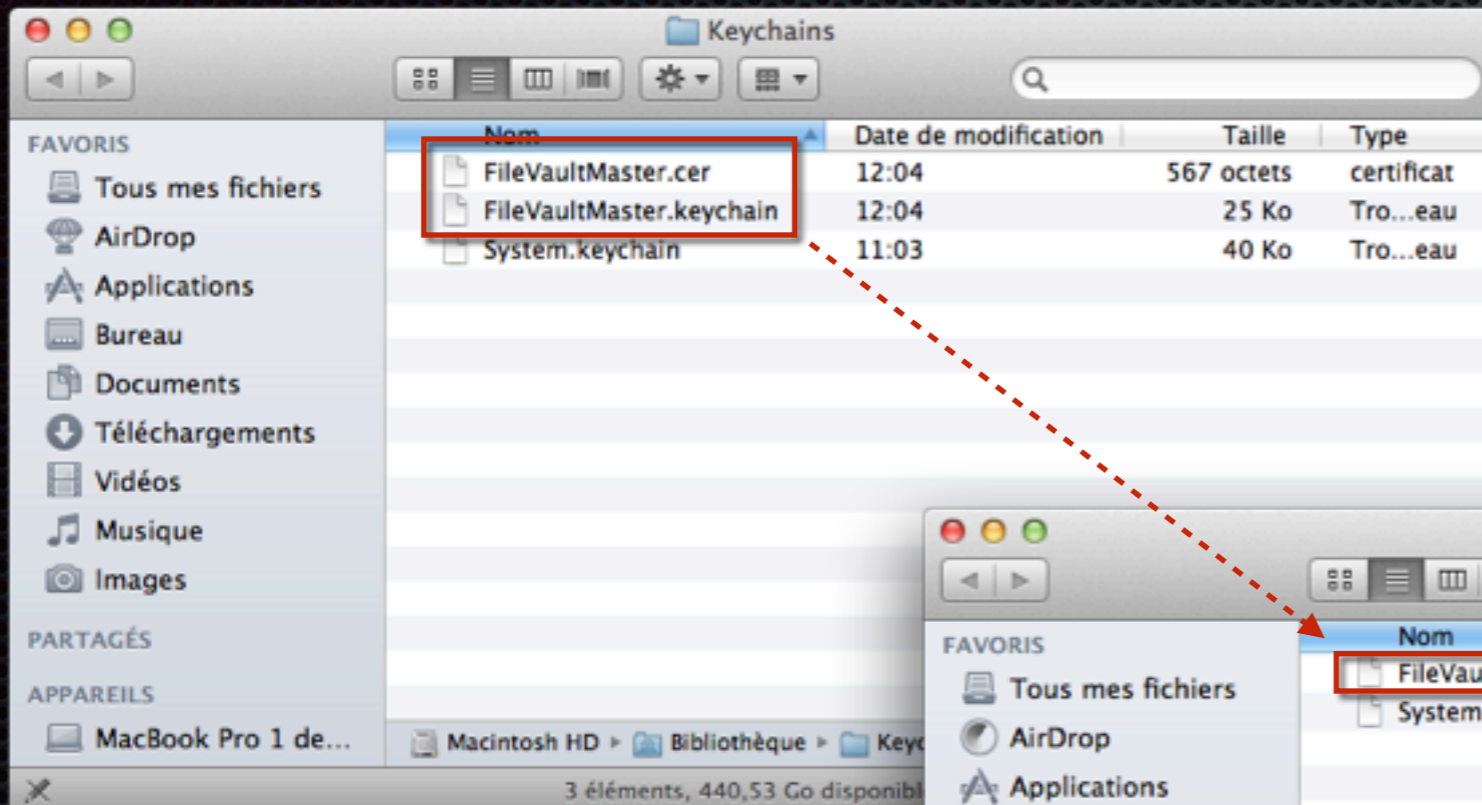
Keychains

FAVORIS
Tous mes fichiers
AirDrop
Applications
Bureau
Documents
Téléchargements
Vidéos
Musique
Images
PARTAGÉS
APPAREILS
MacBook Pro 1 de...

| Nom | Date de modification | Taille | Type |
|---|---|---|---|
| FileVaultMaster.cer | 12:04 | 567 octets | certificat |
| FileVaultMaster.keychain | 12:04 | 25 Ko | Tro...eau |
| System.keychain | 11:03 | 40 Ko | Tro...eau |

Macintosh HD ▸ Bibliothèque ▸ Keyc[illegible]

3 éléments, 440,53 Go disponibl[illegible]

FAVORIS
Tous mes fichiers
AirDrop
Applications

Nom
FileVau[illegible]
System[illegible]